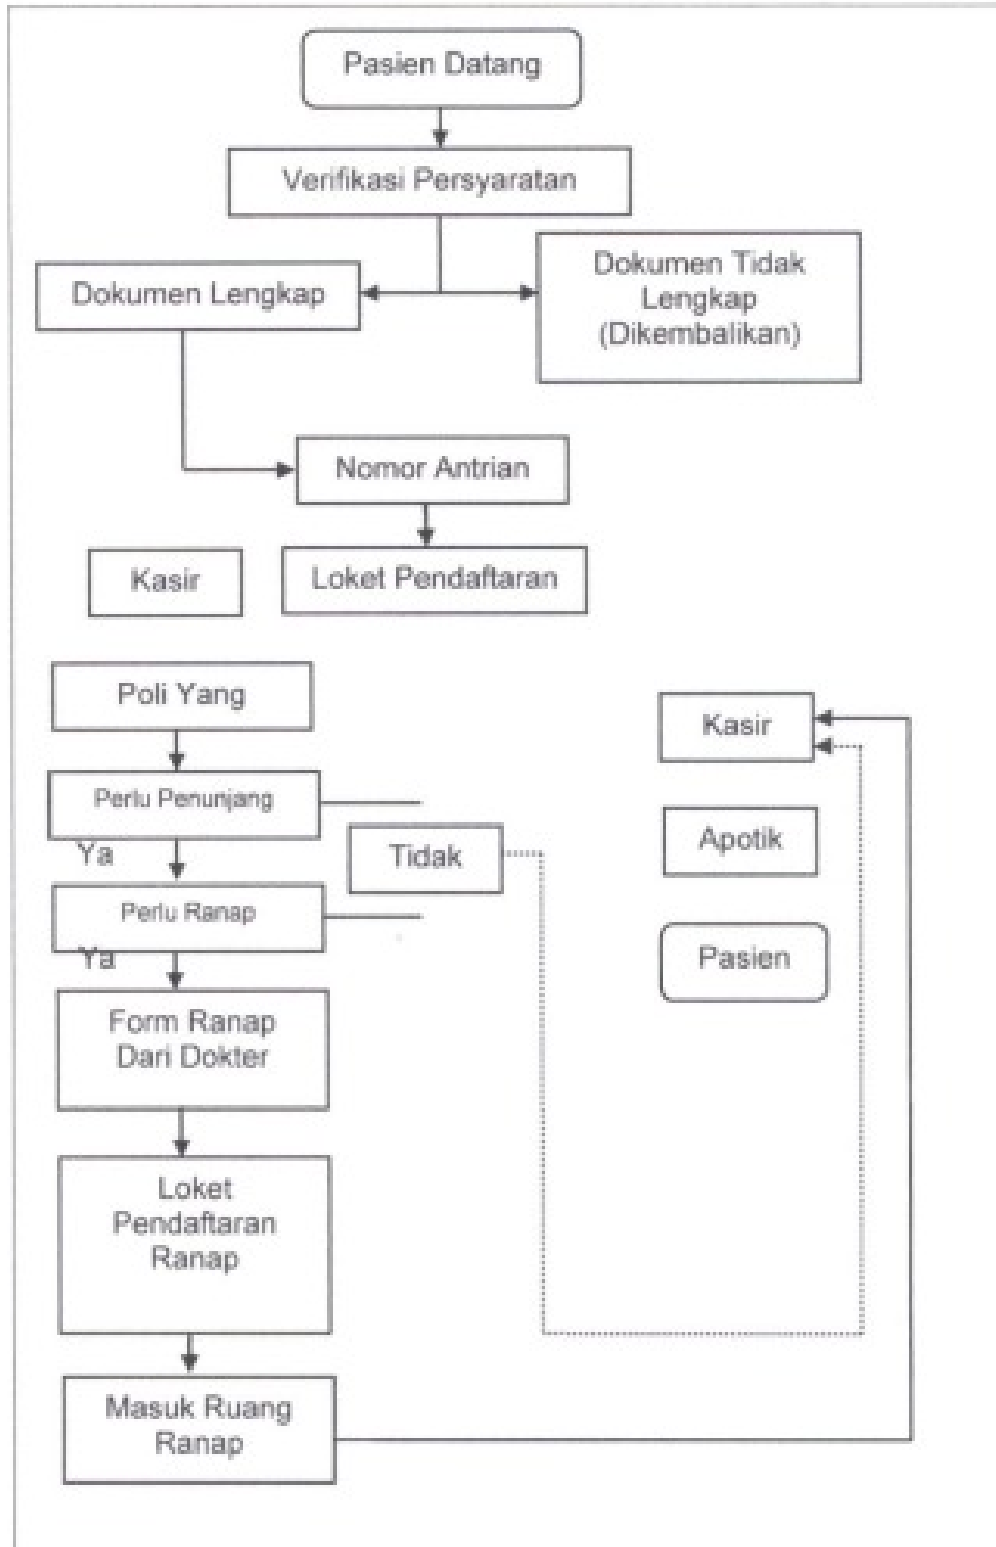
Pasien Datang

Verifikasi Persyaratan

Dokumen Lengkap

Dokumen Tidak Lengkap (Dikembalikan)

Nomor Antrian

Kasir

Loket Pendaftaran

Poli Yang

Kasir

Perlu Penunjang

Ya

Tidak

Apotik

Perlu Ranap

Ya

Pasien

Form Ranap Dari Dokter

Loket Pendaftaran Ranap

Masuk Ruang Ranap